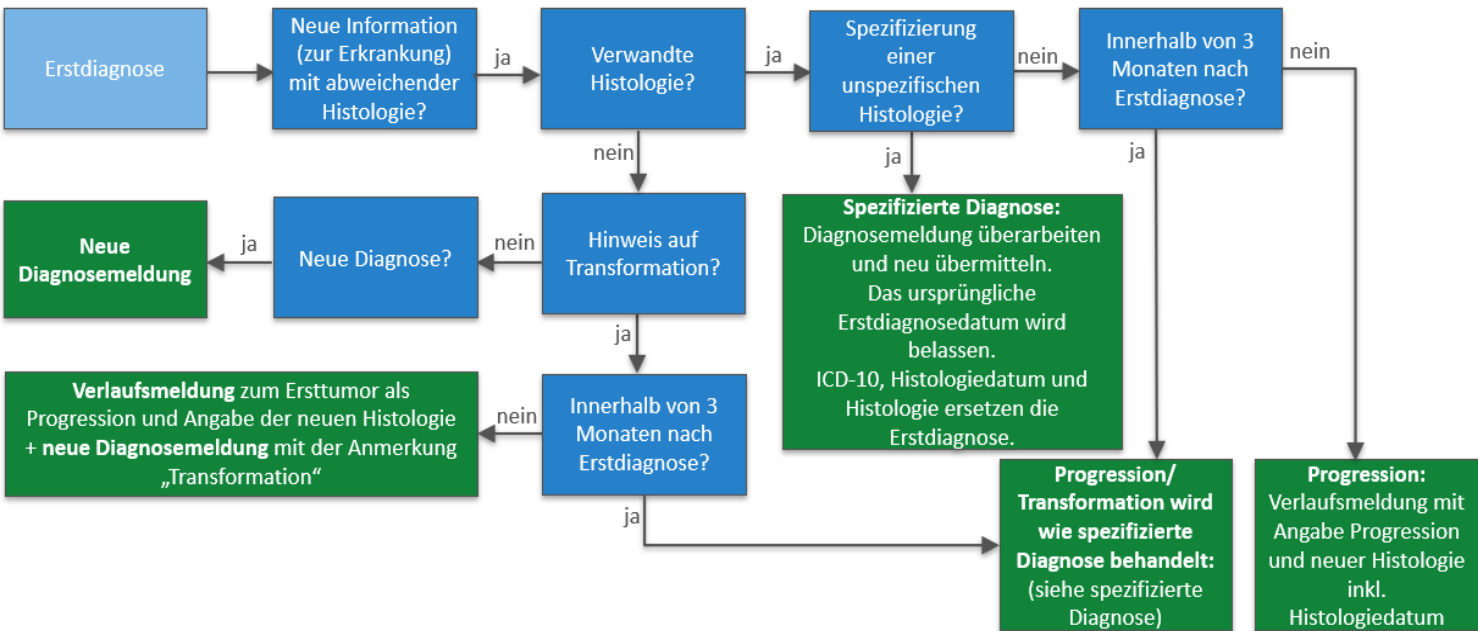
Erstdiagnose

Neue Information (zur Erkrankung) mit abweichender Histologie?

ja

Verwandte Histologie?

ja

Spezifizierung einer unspezifischen Histologie?

nein

Innerhalb von 3 Monaten nach Erstdiagnose?

nein

nein

ja

ja

Neue Diagnosemeldung

ja

Neue Diagnose?

nein

Hinweis auf Transformation?

Spezifizierte Diagnose: Diagnosemeldung überarbeiten und neu übermitteln. Das ursprüngliche Erstdiagnosedatum wird belassen. ICD-10, Histologiedatum und Histologie ersetzen die Erstdiagnose.

ja

Verlaufsmeldung zum Ersttumor als Progression und Angabe der neuen Histologie + neue Diagnosemeldung mit der Anmerkung „Transformation“

nein

Innerhalb von 3 Monaten nach Erstdiagnose?

ja

Progression/ Transformation wird wie spezifizierte Diagnose behandelt: (siehe spezifizierte Diagnose)

Progression: Verlaufsmeldung mit Angabe Progression und neuer Histologie inkl. Histologiedatum